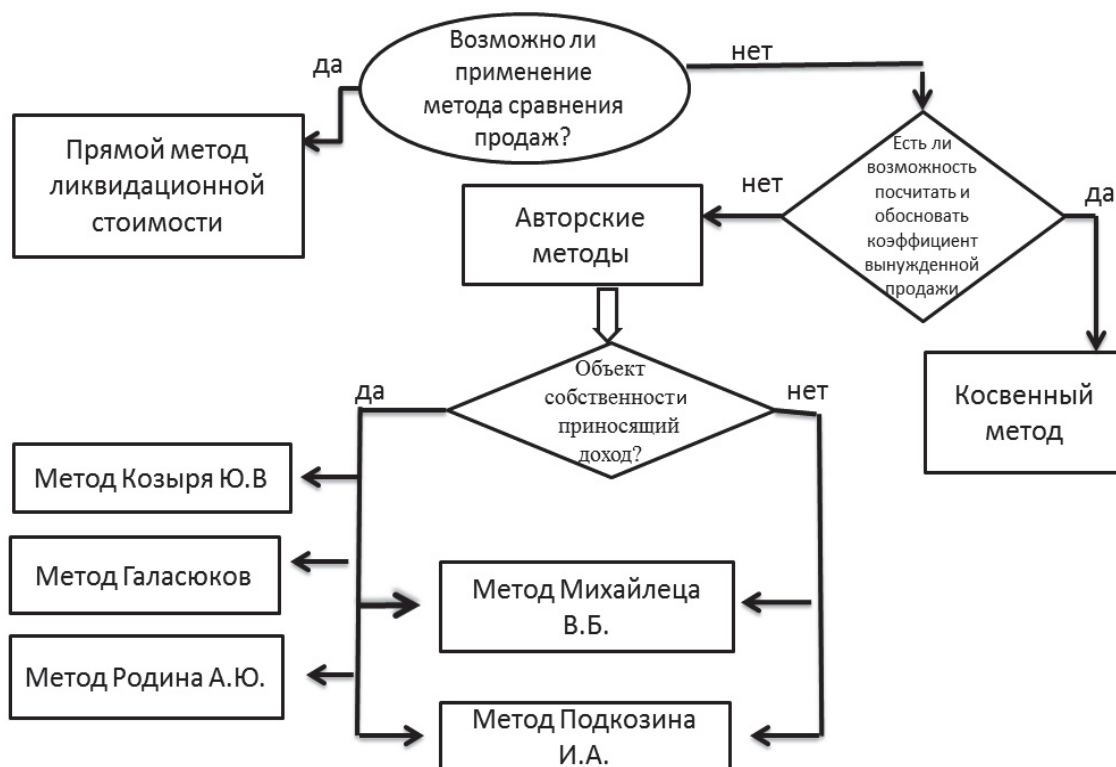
Возможно ли применение метода сравнения продаж?

да

нет

Прямой метод ликвидационной стоимости

Есть ли возможность посчитать и обосновать коэффициент вынужденной продажи

нет

да

Авторские методы

Косвенный метод

Объект собственности приносящий доход?

да

нет

Метод Козыря Ю.В

Метод Галасюков

Метод Михайлеца В.Б.

Метод Родина А.Ю.

Метод Подкозина И.А.